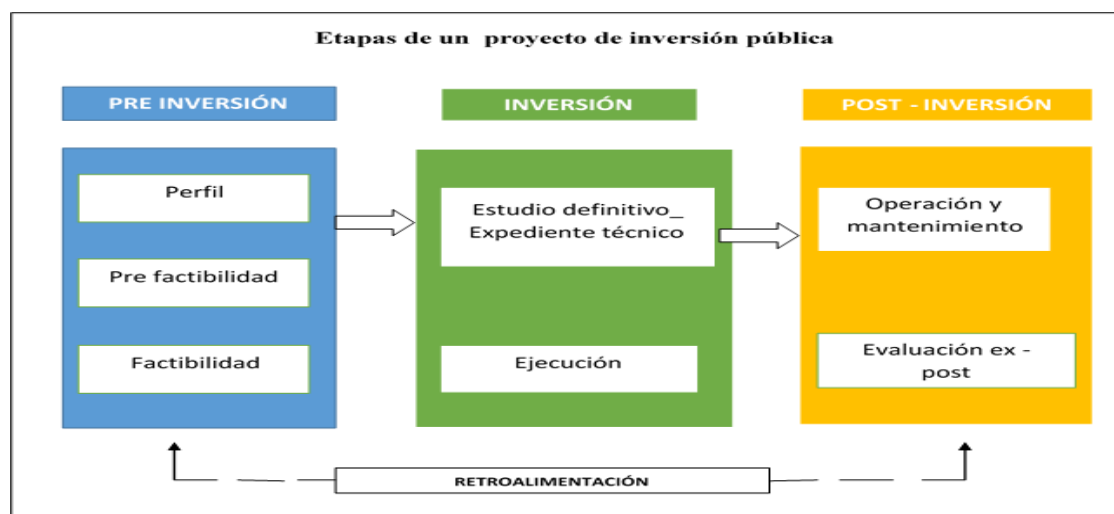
Etapas de un proyecto de inversión pública

PRE INVERSIÓN

Perfil

Pre factibilidad

Factibilidad

INVERSIÓN

Estudio definitivo_ Expediente técnico

Ejecución

POST - INVERSIÓN

Operación y mantenimiento

Evaluación ex - post

RETROALIMENTACIÓN